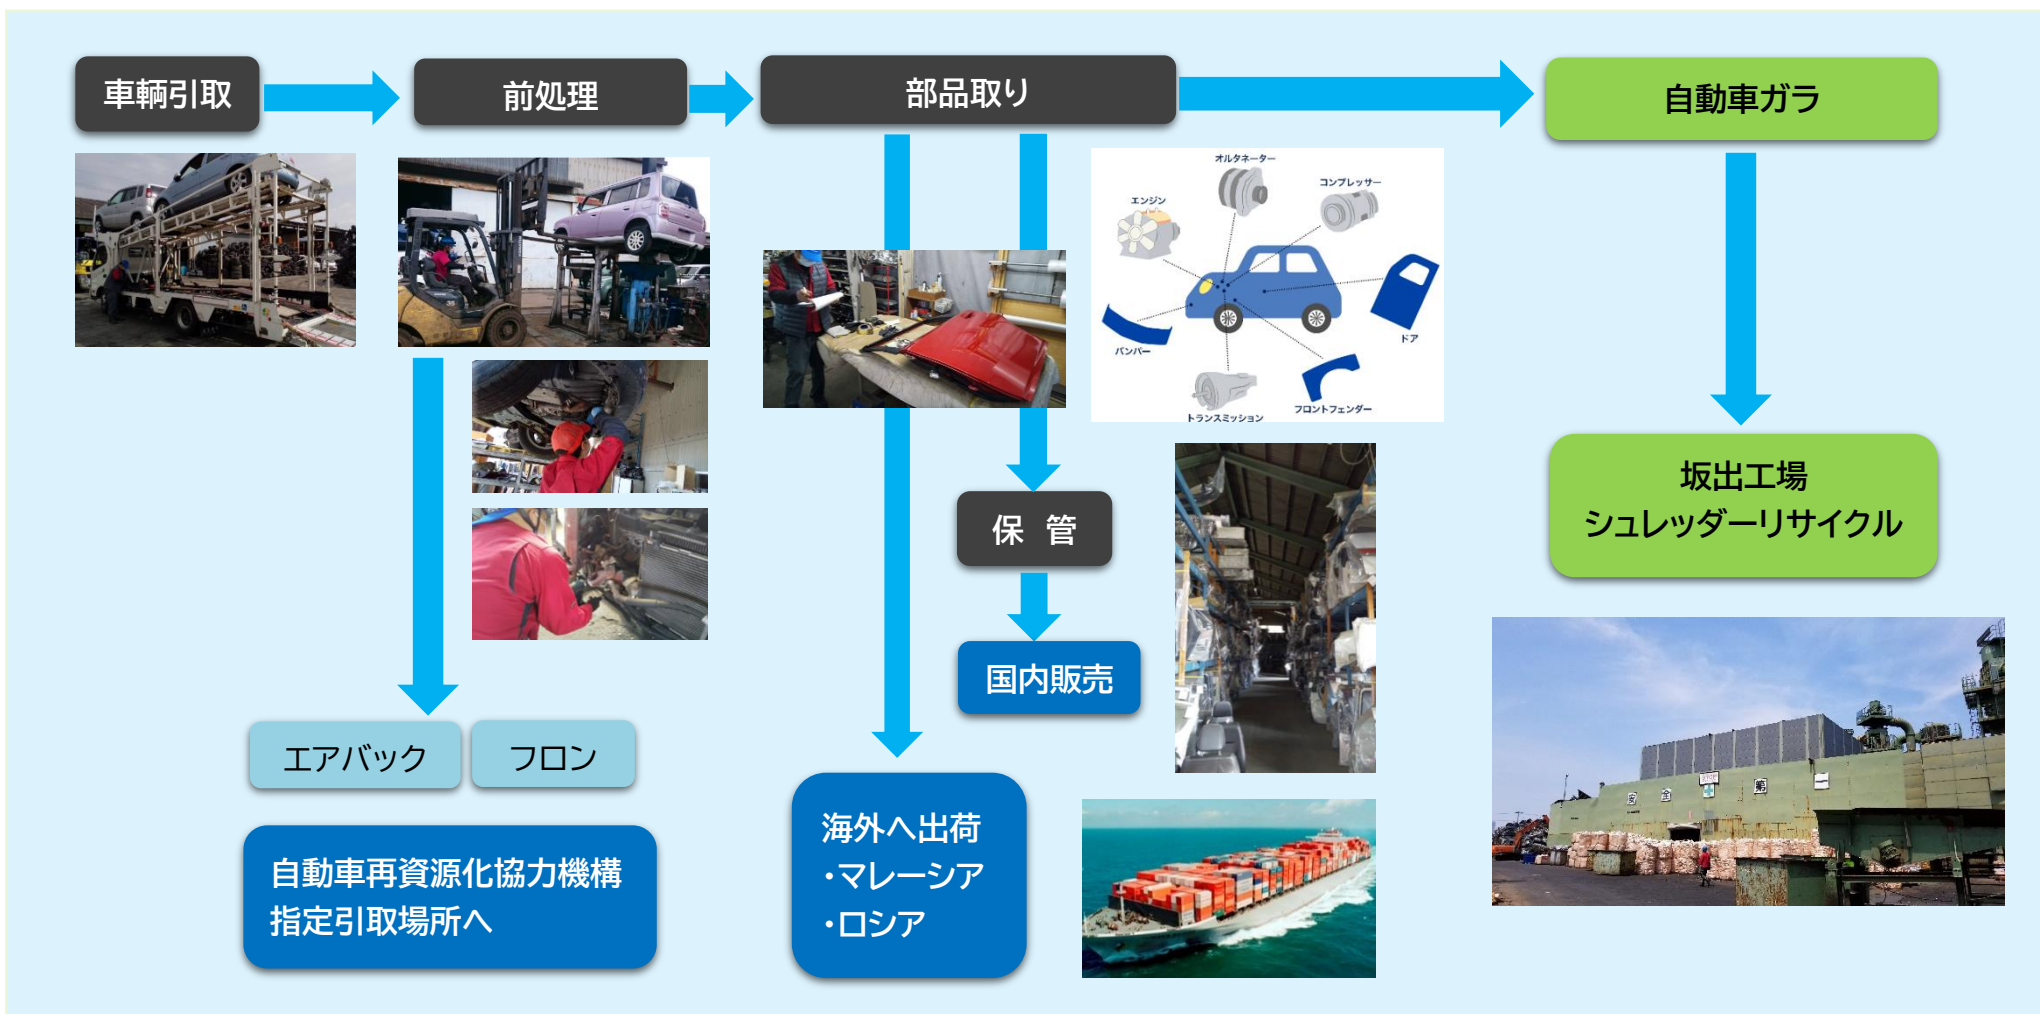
車輛引取

前処理

部品取り

自動車ガラ

オルタネーター
コンプレッサー
エンジン
バンパー
ドア
トランスミッション
フロントフェンダー

保 管

国内販売

坂出工場
シュレッダーリサイクル

エアバック

フロン

自動車再資源化協力機構
指定引取場所へ

海外へ出荷
・マレーシア
・ロシア